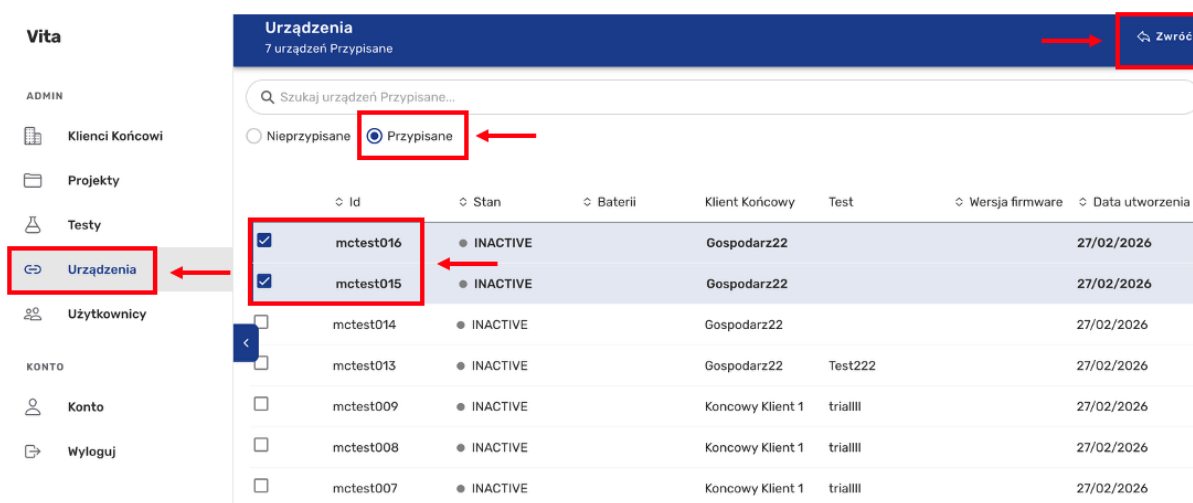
Vita

ADMIN

Klienci Końcowi

Projekty

Testy

Urządzenia

Użytkownicy

KONTO

Konto

Wyloguj

Urządzenia
7 urządzeń Przypisane

Zwróć

Szukaj urządzeń Przypisane...

Nieprzypisane Przypisane

| | Id | Stan | Baterii | Klient Końcowy | Test | Wersja firmware | Data utworzenia |
|---|---|---|---|---|---|---|---|
| ☑ | mctest016 | INACTIVE | | Gospodarz22 | | | 27/02/2026 |
| ☑ | mctest015 | INACTIVE | | Gospodarz22 | | | 27/02/2026 |
| ☐ | mctest014 | INACTIVE | | Gospodarz22 | | | 27/02/2026 |
| ☐ | mctest013 | INACTIVE | | Gospodarz22 | Test222 | | 27/02/2026 |
| ☐ | mctest009 | INACTIVE | | Koncowy Klient 1 | trialllll | | 27/02/2026 |
| ☐ | mctest008 | INACTIVE | | Koncowy Klient 1 | trialllll | | 27/02/2026 |
| ☐ | mctest007 | INACTIVE | | Koncowy Klient 1 | trialllll | | 27/02/2026 |